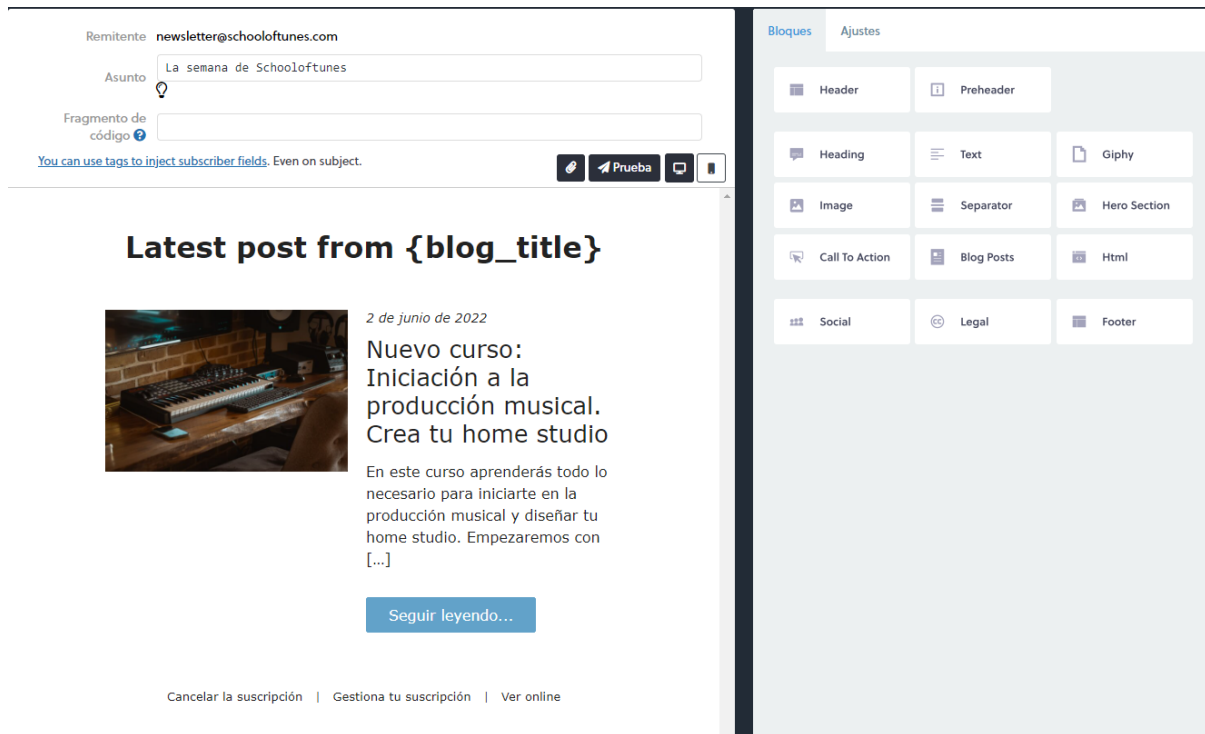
Remitente newsletter@schooloftunes.com

Asunto La semana de Schooloftunes

Fragmento de código

You can use tags to inject subscriber fields. Even on subject.

Prueba

Latest post from {blog_title}

2 de junio de 2022

Nuevo curso: Iniciación a la producción musical. Crea tu home studio

En este curso aprenderás todo lo necesario para iniciarte en la producción musical y diseñar tu home studio. Empezaremos con [...]

Seguir leyendo...

Cancelar la suscripción | Gestiona tu suscripción | Ver online

Bloques Ajustes

Header
Preheader
Heading
Text
Giphy
Image
Separator
Hero Section
Call To Action
Blog Posts
Html
Social
Legal
Footer